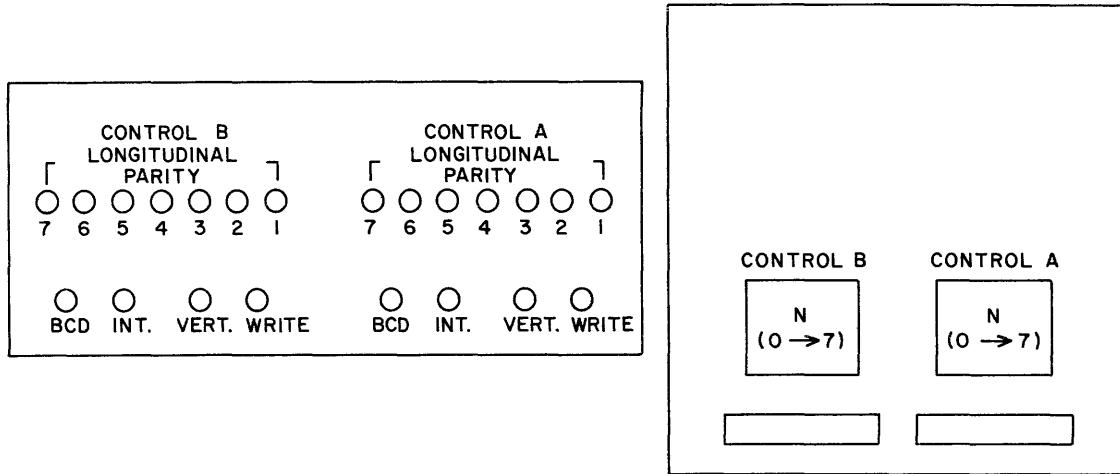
CONTROL B
LONGITUDINAL
PARITY

7 6 5 4 3 2 1

BCD INT. VERT. WRITE

CONTROL A
LONGITUDINAL
PARITY

7 6 5 4 3 2 1

BCD INT. VERT. WRITE

CONTROL B

N
$(0 \rightarrow 7)$

CONTROL A

N
$(0 \rightarrow 7)$